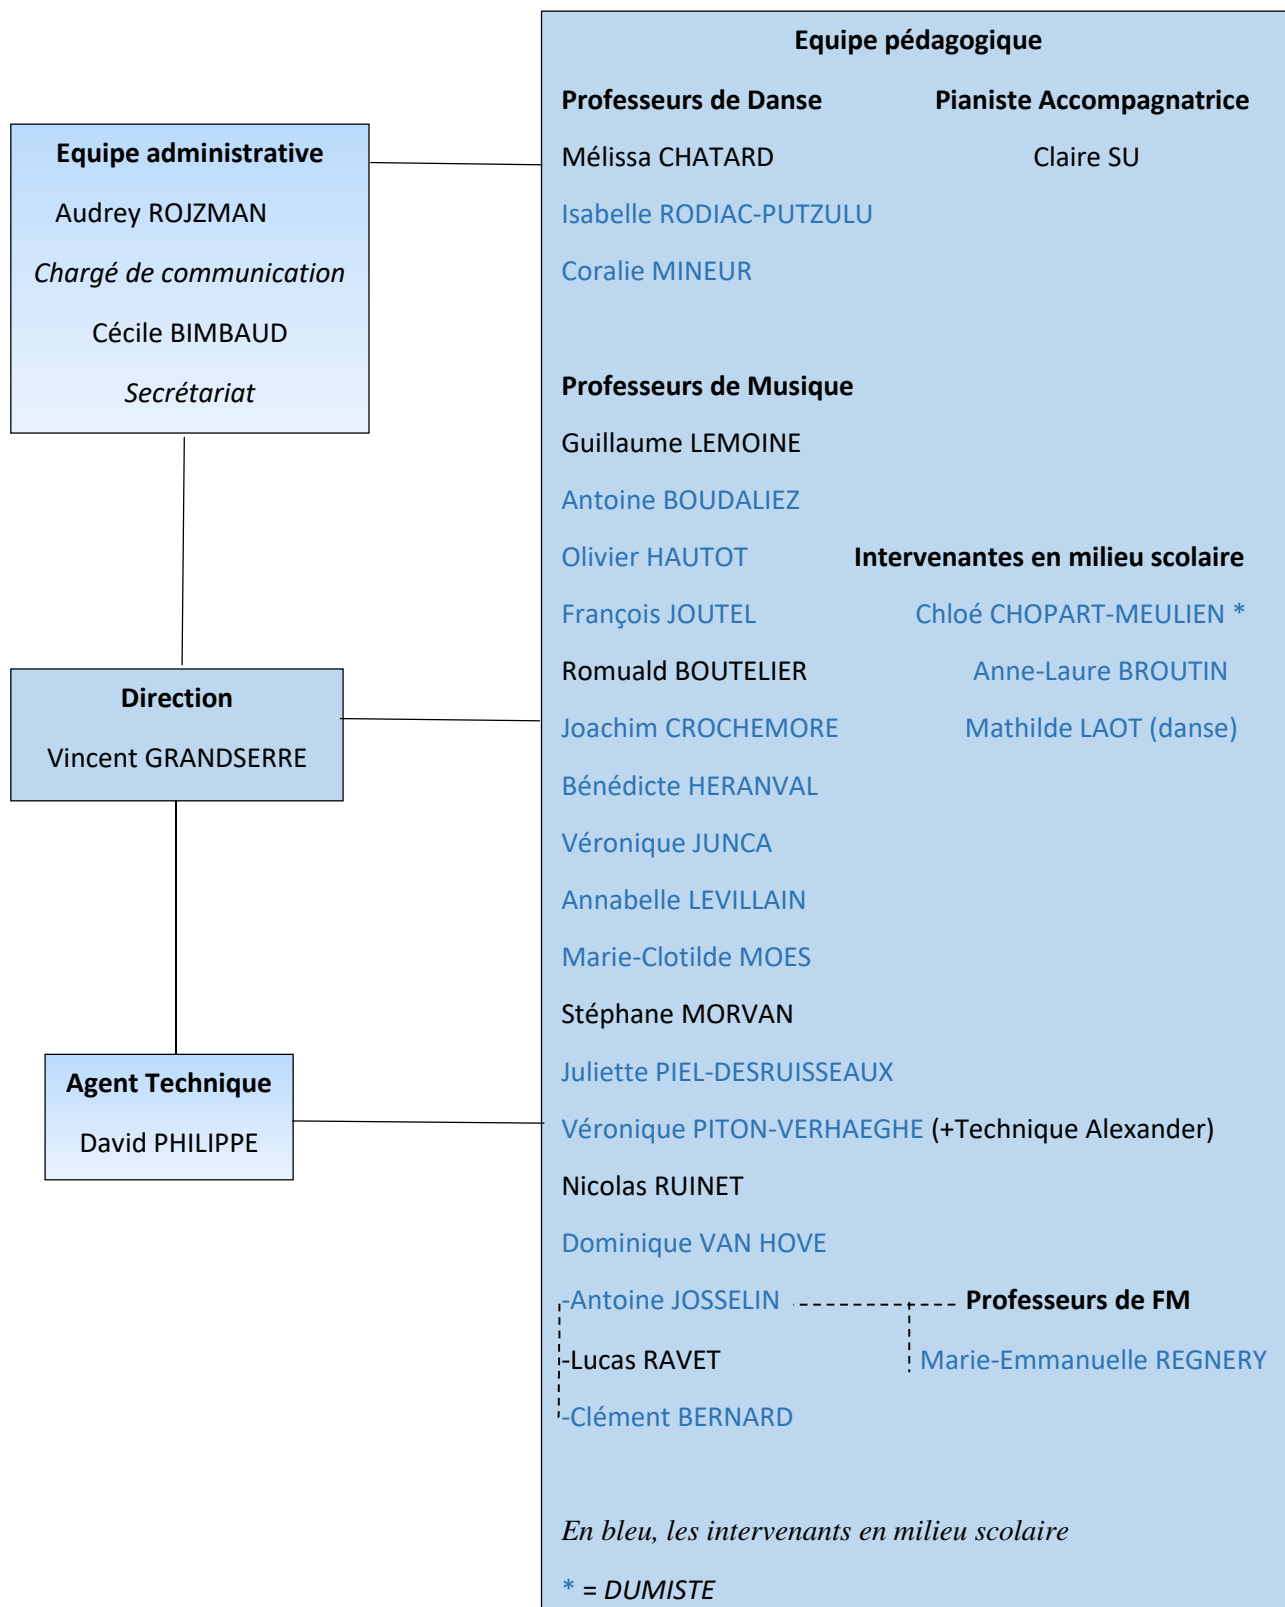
Equipe administrative

Audrey ROJZMAN

Chargé de communication

Cécile BIMBAUD

Secrétariat

Direction

Vincent GRANDSERRE

Agent Technique

David PHILIPPE

Equipe pédagogique

Professeurs de Danse

Mélissa CHATARD

Isabelle RODIAC-PUTZULU

Coralie MINEUR

Pianiste Accompagnatrice

Claire SU

Professeurs de Musique

Guillaume LEMOINE

Antoine BOUDALIEZ

Olivier HAUTOT

François JOUTEL

Romuald BOUTELIER

Joachim CROCHEMORE

Bénédicte HERANVAL

Véronique JUNCA

Annabelle LEVILLAIN

Marie-Clotilde MOES

Stéphane MORVAN

Juliette PIEL-DESRUISSEAUX

Véronique PITON-VERHAEGHE (+Technique Alexander)

Nicolas RUINET

Dominique VAN HOVE

-Antoine JOSSELIN

-Lucas RAVET

-Clément BERNARD

Intervenantes en milieu scolaire

Chloé CHOPART-MEULIEN *

Anne-Laure BROUTIN

Mathilde LAOT (danse)

Professeurs de FM

Marie-Emmanuelle REGNERY

En bleu, les intervenants en milieu scolaire

* = DUMISTE